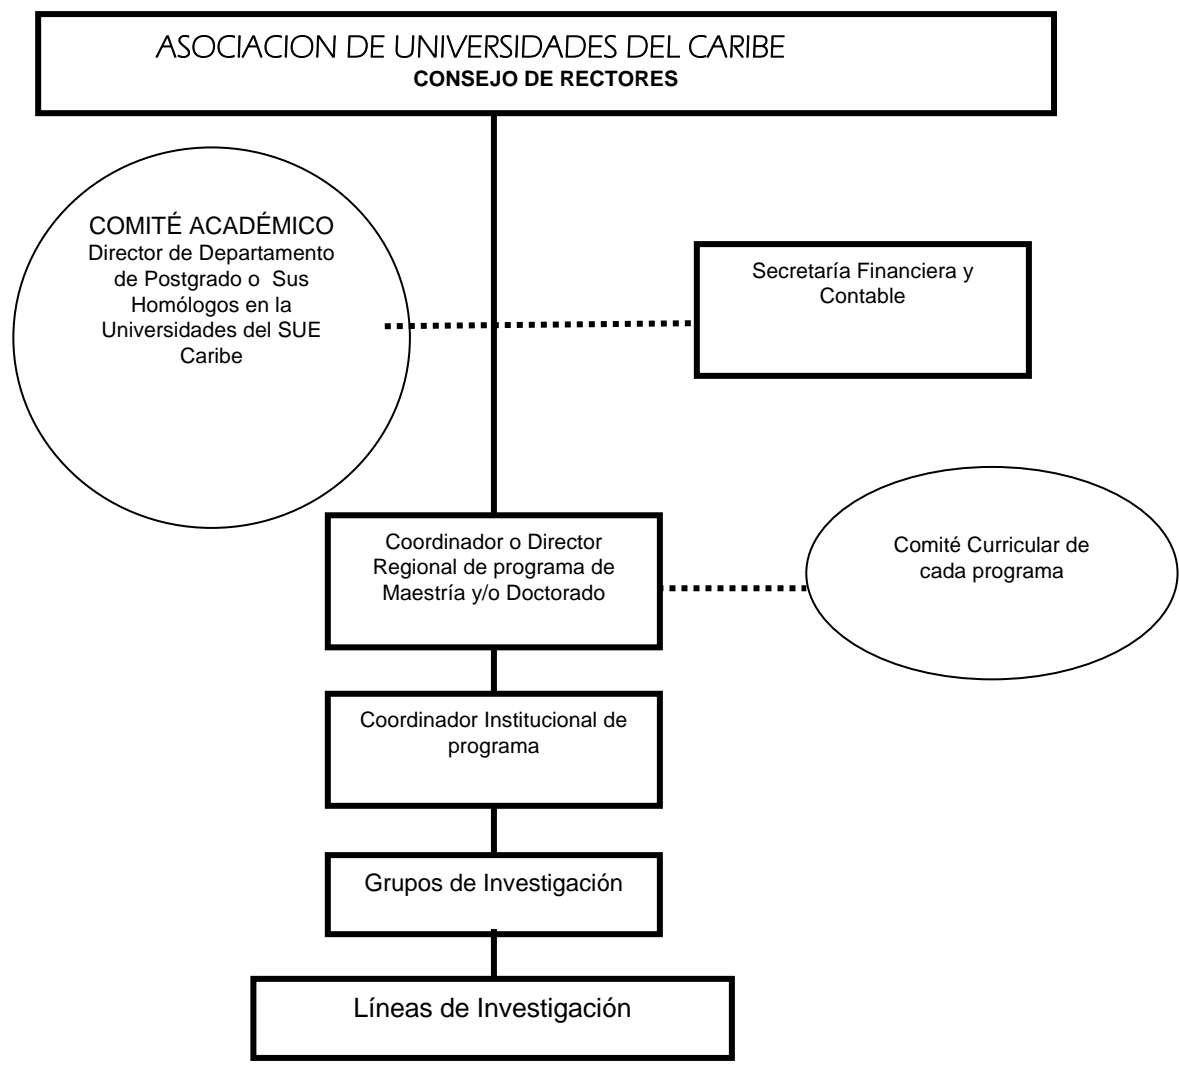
ASOCIACION DE UNIVERSIDADES DEL CARIBE
CONSEJO DE RECTORES

COMITÉ ACADÉMICO
Director de Departamento de Postgrado o Sus Homólogos en la Universidades del SUE Caribe

Secretaría Financiera y Contable

Coordinador o Director Regional de programa de Maestría y/o Doctorado

Comité Curricular de cada programa

Coordinador Institucional de programa

Grupos de Investigación

Líneas de Investigación